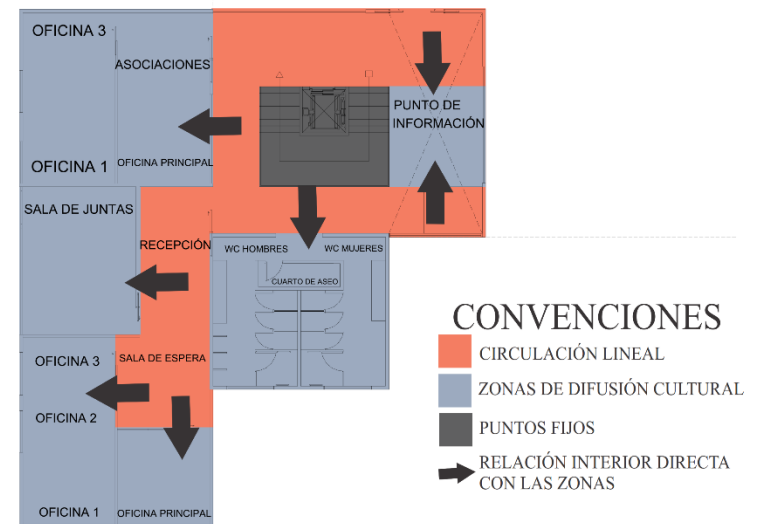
OFICINA 3
ASOCIACIONES
OFICINA 1
OFICINA PRINCIPAL
PUNTO DE INFORMACIÓN
SALA DE JUNTAS
RECEPCIÓN
WC HOMBRES
WC MUJERES
CUARTO DE ASEO
OFICINA 3
SALA DE ESPERA
OFICINA 2
OFICINA 1
OFICINA PRINCIPAL

CONVENCIONES
CIRCULACIÓN LINEAL
ZONAS DE DIFUSIÓN CULTURAL
PUNTOS FIJOS
RELACIÓN INTERIOR DIRECTA CON LAS ZONAS